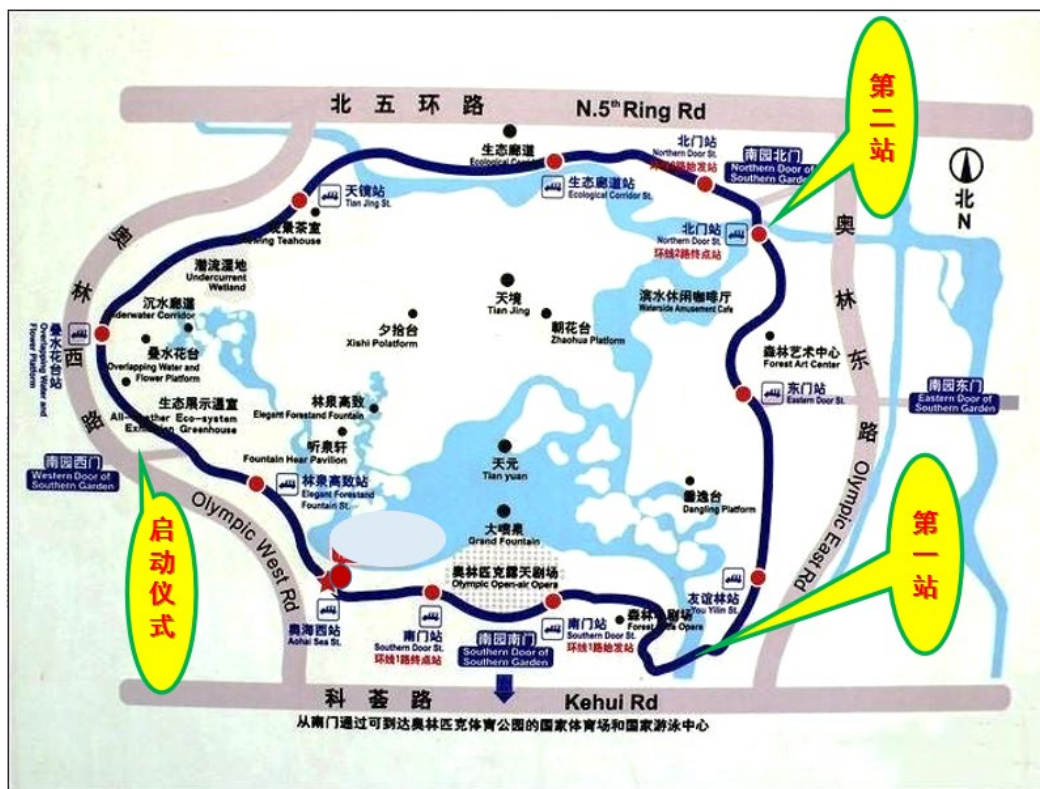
北五环路 N.5$^{th}$ Ring Rd

第二站

生态廊道 Ecological Corridor

北门站 Northern Door St. 环线2路始发站

南园北门 Northern Door of Southern Garden

北 N

天镜站 Tian Jing St.

观景茶室 Viewing Teahouse

生态廊道站 Ecological Corridor St.

北门站 Northern Door St. 环线2路终点站

潜流湿地 Undercurrent Wetland

奥林西路

天境 Tian Jing

滨水休闲咖啡厅 Waterside Amusement Cafe

沉水廊道 Underwater Corridor

夕拾台 Xishi Polatform

朝花台 Zhaohua Platform

叠水花台站 Overlapping Water and Flower Platform

叠水花台 Overlapping Water and Flower Platform

森林艺术中心 Forest Art Center

奥林东路

林泉高致 Elegant Forestand Fountain

东门站 Eastern Door St.

南园东门 Eastern Door of Southern Garden

生态展示温室 All-weather Eco-system Exhibition Greenhouse

听泉轩 Fountain Hear Pavilion

天元 Tian yuan

南园西门 Western Door of Southern Garden

林泉高致站 Elegant Forestand Fountain St.

垂钓台 Dangling Platform

Olympic West Rd

Olympic East Rd

启动仪式

大喷泉 Grand Fountain

第一站

奥林匹克露天剧场 Olympic Open-air Opera

友谊林站 You Yilin St.

森林剧场 Forest Opera

奥海西站 Aohai Sea St.

南门站 Southern Door St. 环线1路终点站

南园南门 Southern Door of Southern Garden

南门站 Southern Door St. 环线1路始发站

科荟路 Kehui Rd

从南门通过可到达奥林匹克体育公园的国家体育场和国家游泳中心